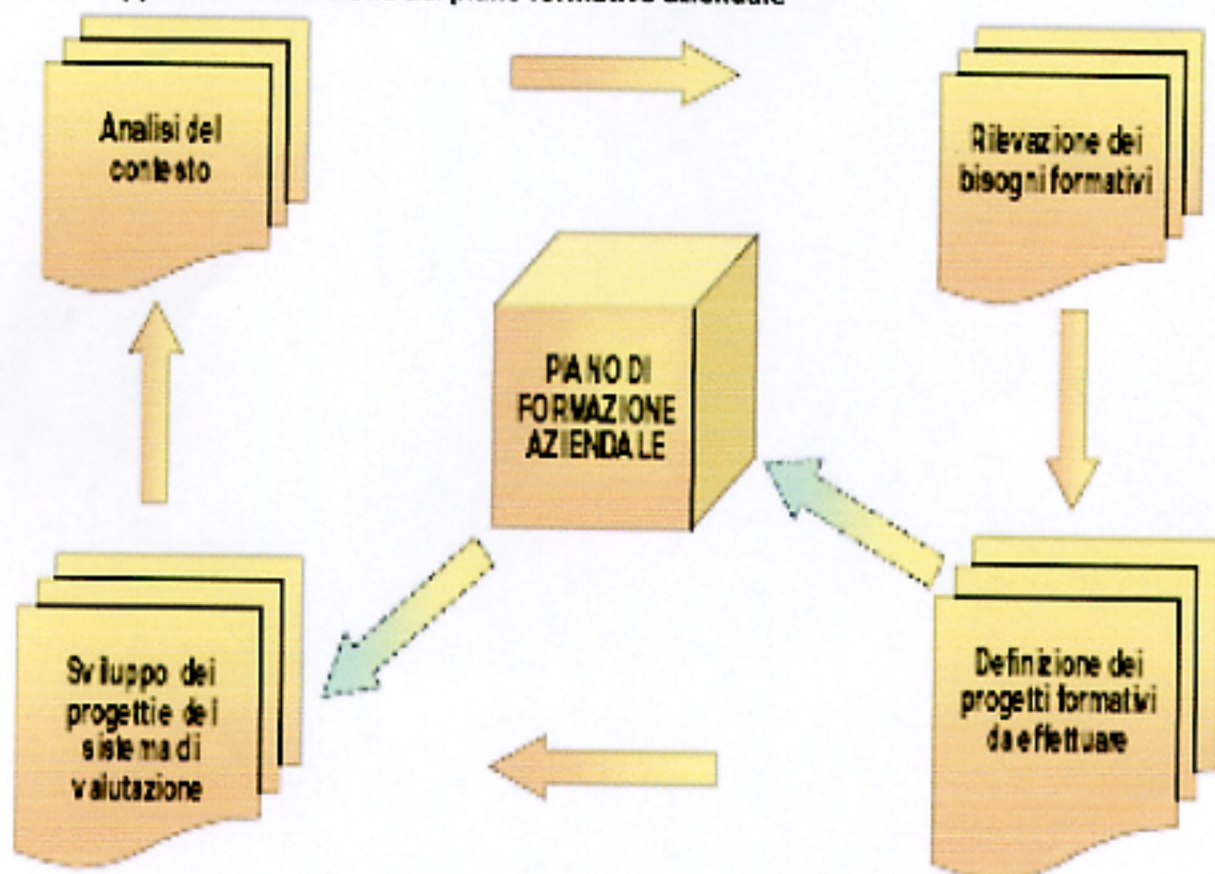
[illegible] del piano formativo aziendale

Analisi del contesto

Rilevazione dei bisogni formativi

PIANO DI FORMAZIONE AZIENDALE

Definizione dei progetti formativi da effettuare

Sviluppo dei progettie dei sistema di valutazione